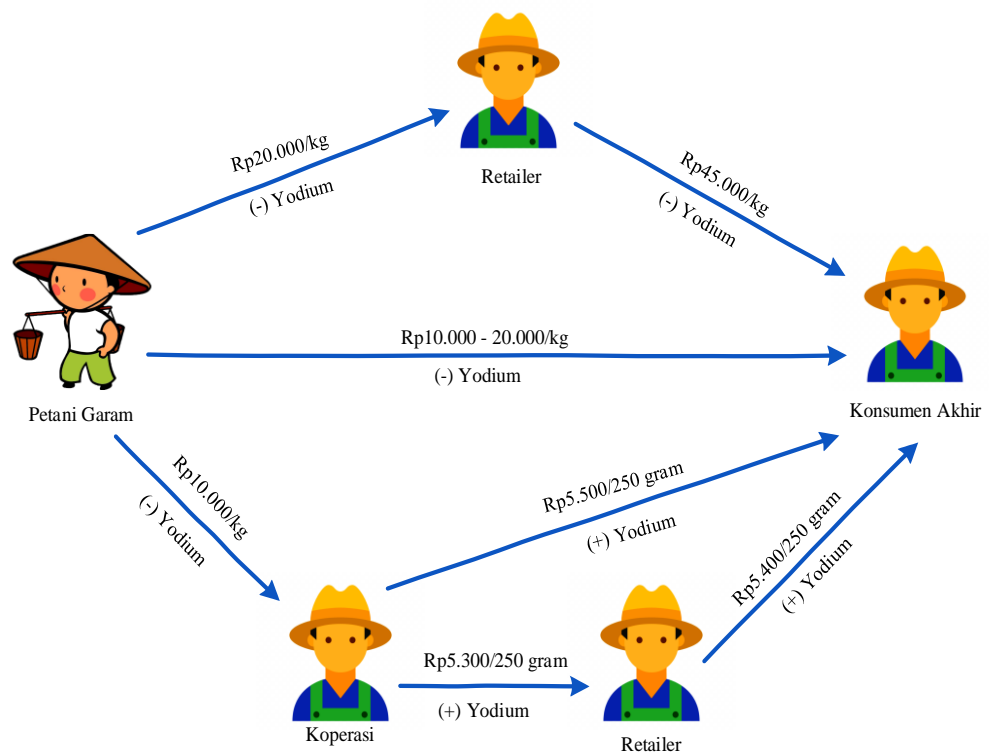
Retailer

Rp20.000/kg
(-) Yodium

Rp45.000/kg
(-) Yodium

Petani Garam

Rp10.000 - 20.000/kg
(-) Yodium

Konsumen Akhir

Rp10.000/kg
(-) Yodium

Rp5.500/250 gram
(+) Yodium

Rp5.400/250 gram
(+) Yodium

Rp5.300/250 gram
(+) Yodium

Koperasi

Retailer